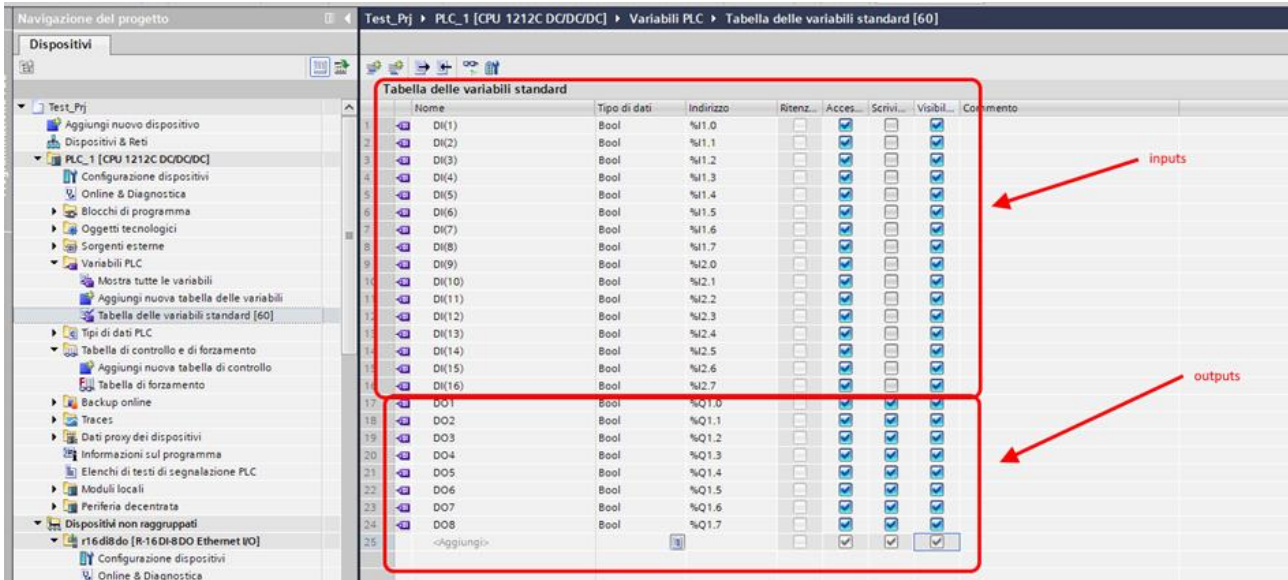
Navigazione del progetto

Dispositivi

Test_Prj
Aggiungi nuovo dispositivo
Dispositivi & Reti
PLC_1 [CPU 1212C DC/DC/DC]
Configurazione dispositivi
Online & Diagnostica
Blocchi di programma
Oggetti tecnologici
Sorgenti esterne
Variabili PLC
Mostra tutte le variabili
Aggiungi nuova tabella delle variabili
Tabella delle variabili standard [60]
Tipi di dati PLC
Tabella di controllo e di forzamento
Aggiungi nuova tabella di controllo
Tabella di forzamento
Backup online
Traces
Dati proxy dei dispositivi
Informazioni sul programma
Elenchi di testi di segnalazione PLC
Moduli locali
Periferia decentrata
Dispositivi non raggruppati
r16di8do [R-16DI-8DO Ethernet I/O]
Configurazione dispositivi
Online & Diagnostica

Test_Prj ▸ PLC_1 [CPU 1212C DC/DC/DC] ▸ Variabili PLC ▸ Tabella delle variabili standard [60]

Tabella delle variabili standard

| | Nome | Tipo di dati | Indirizzo | Ritenz... | Acces... | Scrivi... | Visibil... | Commento |
|---|---|---|---|---|---|---|---|---|
| 1 | DI(1) | Bool | %I1.0 | | | | | |
| 2 | DI(2) | Bool | %I1.1 | | | | | |
| 3 | DI(3) | Bool | %I1.2 | | | | | |
| 4 | DI(4) | Bool | %I1.3 | | | | | |
| 5 | DI(5) | Bool | %I1.4 | | | | | |
| 6 | DI(6) | Bool | %I1.5 | | | | | |
| 7 | DI(7) | Bool | %I1.6 | | | | | |
| 8 | DI(8) | Bool | %I1.7 | | | | | |
| 9 | DI(9) | Bool | %I2.0 | | | | | |
| 10 | DI(10) | Bool | %I2.1 | | | | | |
| 11 | DI(11) | Bool | %I2.2 | | | | | |
| 12 | DI(12) | Bool | %I2.3 | | | | | |
| 13 | DI(13) | Bool | %I2.4 | | | | | |
| 14 | DI(14) | Bool | %I2.5 | | | | | |
| 15 | DI(15) | Bool | %I2.6 | | | | | |
| 16 | DI(16) | Bool | %I2.7 | | | | | |
| 17 | DO1 | Bool | %Q1.0 | | | | | |
| 18 | DO2 | Bool | %Q1.1 | | | | | |
| 19 | DO3 | Bool | %Q1.2 | | | | | |
| 20 | DO4 | Bool | %Q1.3 | | | | | |
| 21 | DO5 | Bool | %Q1.4 | | | | | |
| 22 | DO6 | Bool | %Q1.5 | | | | | |
| 23 | DO7 | Bool | %Q1.6 | | | | | |
| 24 | DO8 | Bool | %Q1.7 | | | | | |
| 25 | <Aggiungi> | | | | | | | |

inputs

outputs